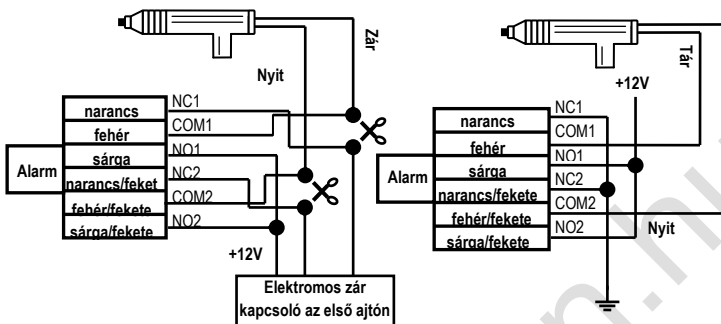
Zár

Nyit

narancs
fehér
sárga
narancs/feket
fehér/fekete
sárga/fekete

NC1
COM1
NO1
NC2
COM2
NO2

Alarm

+12V

Elektromos zár kapcsoló az első ajtón

Tár

+12V

narancs
fehér
sárga
narancs/fekete
fehér/fekete
sárga/fekete

NC1
COM1
NO1
NC2
COM2
NO2

Alarm

Nyit